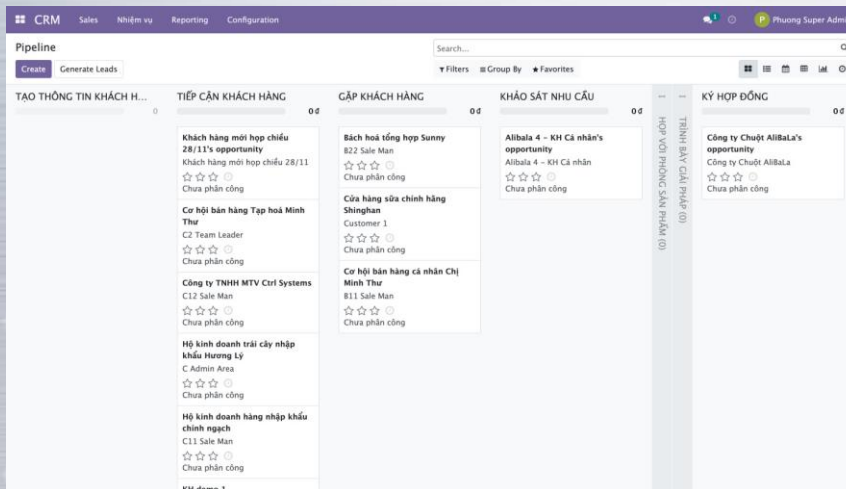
CRM Sales Nhiệm vụ Reporting Configuration

1 P Phuong Super Admi

Pipeline

Search...

Create Generate Leads

Filters Group By Favorites

TẠO THÔNG TIN KHÁCH H... 0

TIẾP CẬN KHÁCH HÀNG 0 đ

Khách hàng mới họp chiều 28/11's opportunity
Khách hàng mới họp chiều 28/11
Chưa phân công

Cơ hội bán hàng Tạp hoá Minh Thư
C2 Team Leader
Chưa phân công

Công ty TNHH MTV Ctrl Systems
C12 Sale Man
Chưa phân công

Hộ kinh doanh trái cây nhập khẩu Hương Lý
C Admin Area
Chưa phân công

Hộ kinh doanh hàng nhập khẩu chính ngạch
C11 Sale Man
Chưa phân công

KH demo 1

GẶP KHÁCH HÀNG 0 đ

Bách hoá tổng hợp Sunny
B22 Sale Man
Chưa phân công

Cửa hàng sữa chính hãng Shinghan
Customer 1
Chưa phân công

Cơ hội bán hàng cá nhân Chị Minh Thư
B11 Sale Man
Chưa phân công

KHẢO SÁT NHU CẦU 0 đ

Alibala 4 - KH Cá nhân's opportunity
Alibala 4 - KH Cá nhân
Chưa phân công

HỌP VỚI PHÒNG SẢN PHẨM (0)

TRÌNH BÀY GIẢI PHÁP (0)

KÝ HỢP ĐỒNG 0 đ

Công ty Chuột AliBaLa's opportunity
Công ty Chuột AliBaLa
Chưa phân công